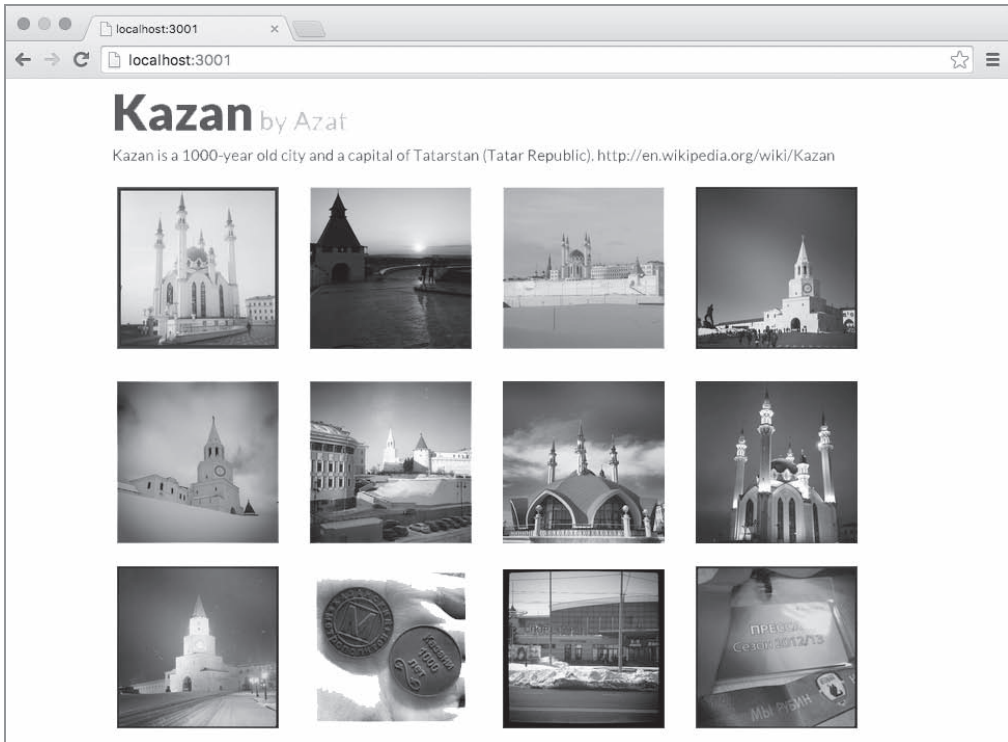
localhost:3001

localhost:3001

Kazan by Azat

Kazan is a 1000-year old city and a capital of Tatarstan (Tatar Republic). http://en.wikipedia.org/wiki/Kazan

Казани 1000 лет

ПРЕССА Сезон 2012/13

Мы Рубин